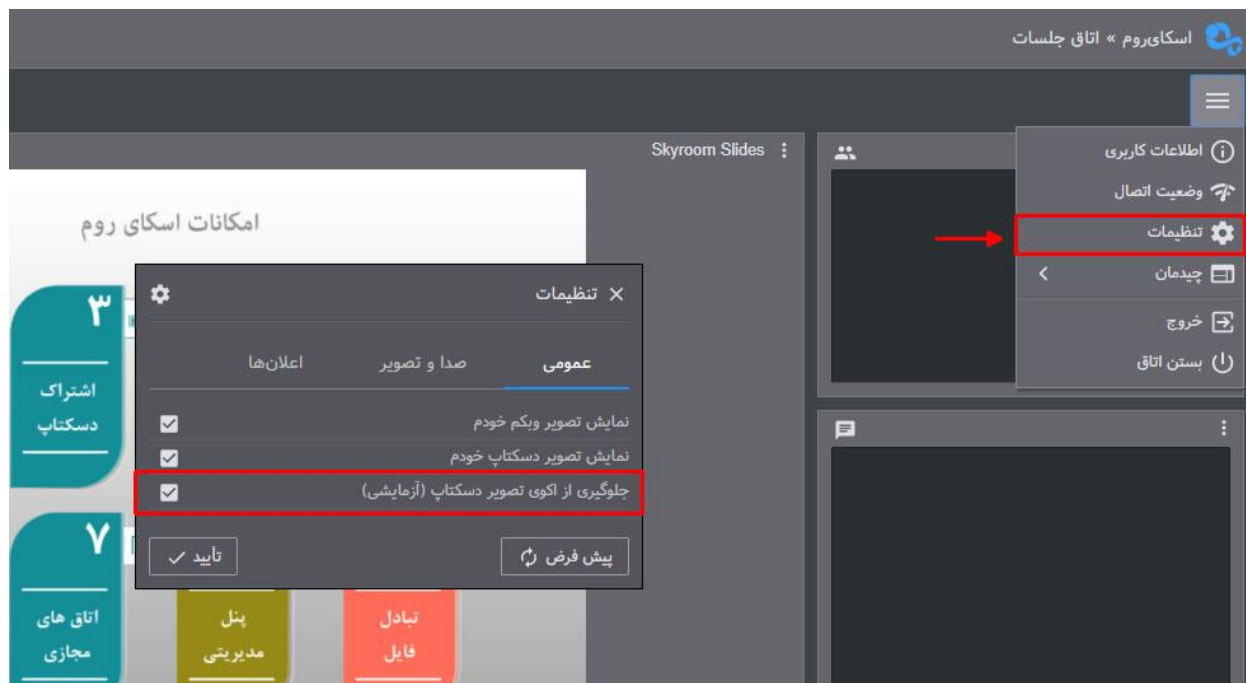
اسکای‌روم » اتاق جلسات

Skyroom Slides

اطلاعات کاربری
وضعیت اتصال
تنظیمات
چیدمان
خروج
بستن اتاق

امکانات اسکای روم

۳
اشتراک دسکتاپ

۷
اتاق های مجازی

پنل مدیریتی

تبادل فایل

تنظیمات

عمومی
صدا و تصویر
اعلان‌ها

نمایش تصویر وبکم خودم
نمایش تصویر دسکتاپ خودم
جلوگیری از اکوی تصویر دسکتاپ (آزمایشی)

تأیید
پیش فرض